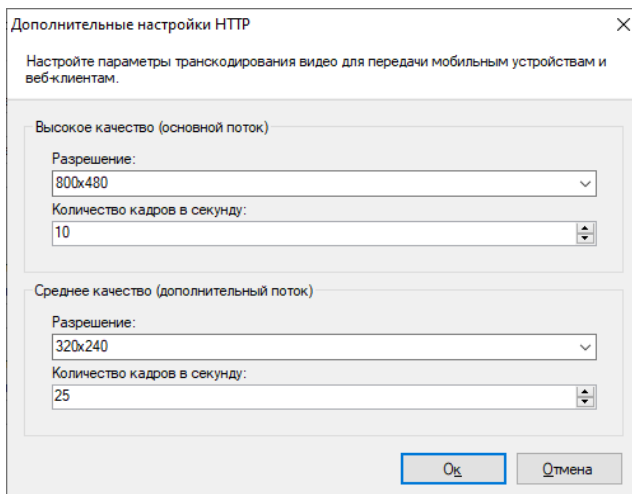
Дополнительные настройки HTTP

Настройте параметры транскодирования видео для передачи мобильным устройствам и веб-клиентам.

Высокое качество (основной поток)

Разрешение:

800x480

Количество кадров в секунду:

10

Среднее качество (дополнительный поток)

Разрешение:

320x240

Количество кадров в секунду:

25

Ок

Отмена